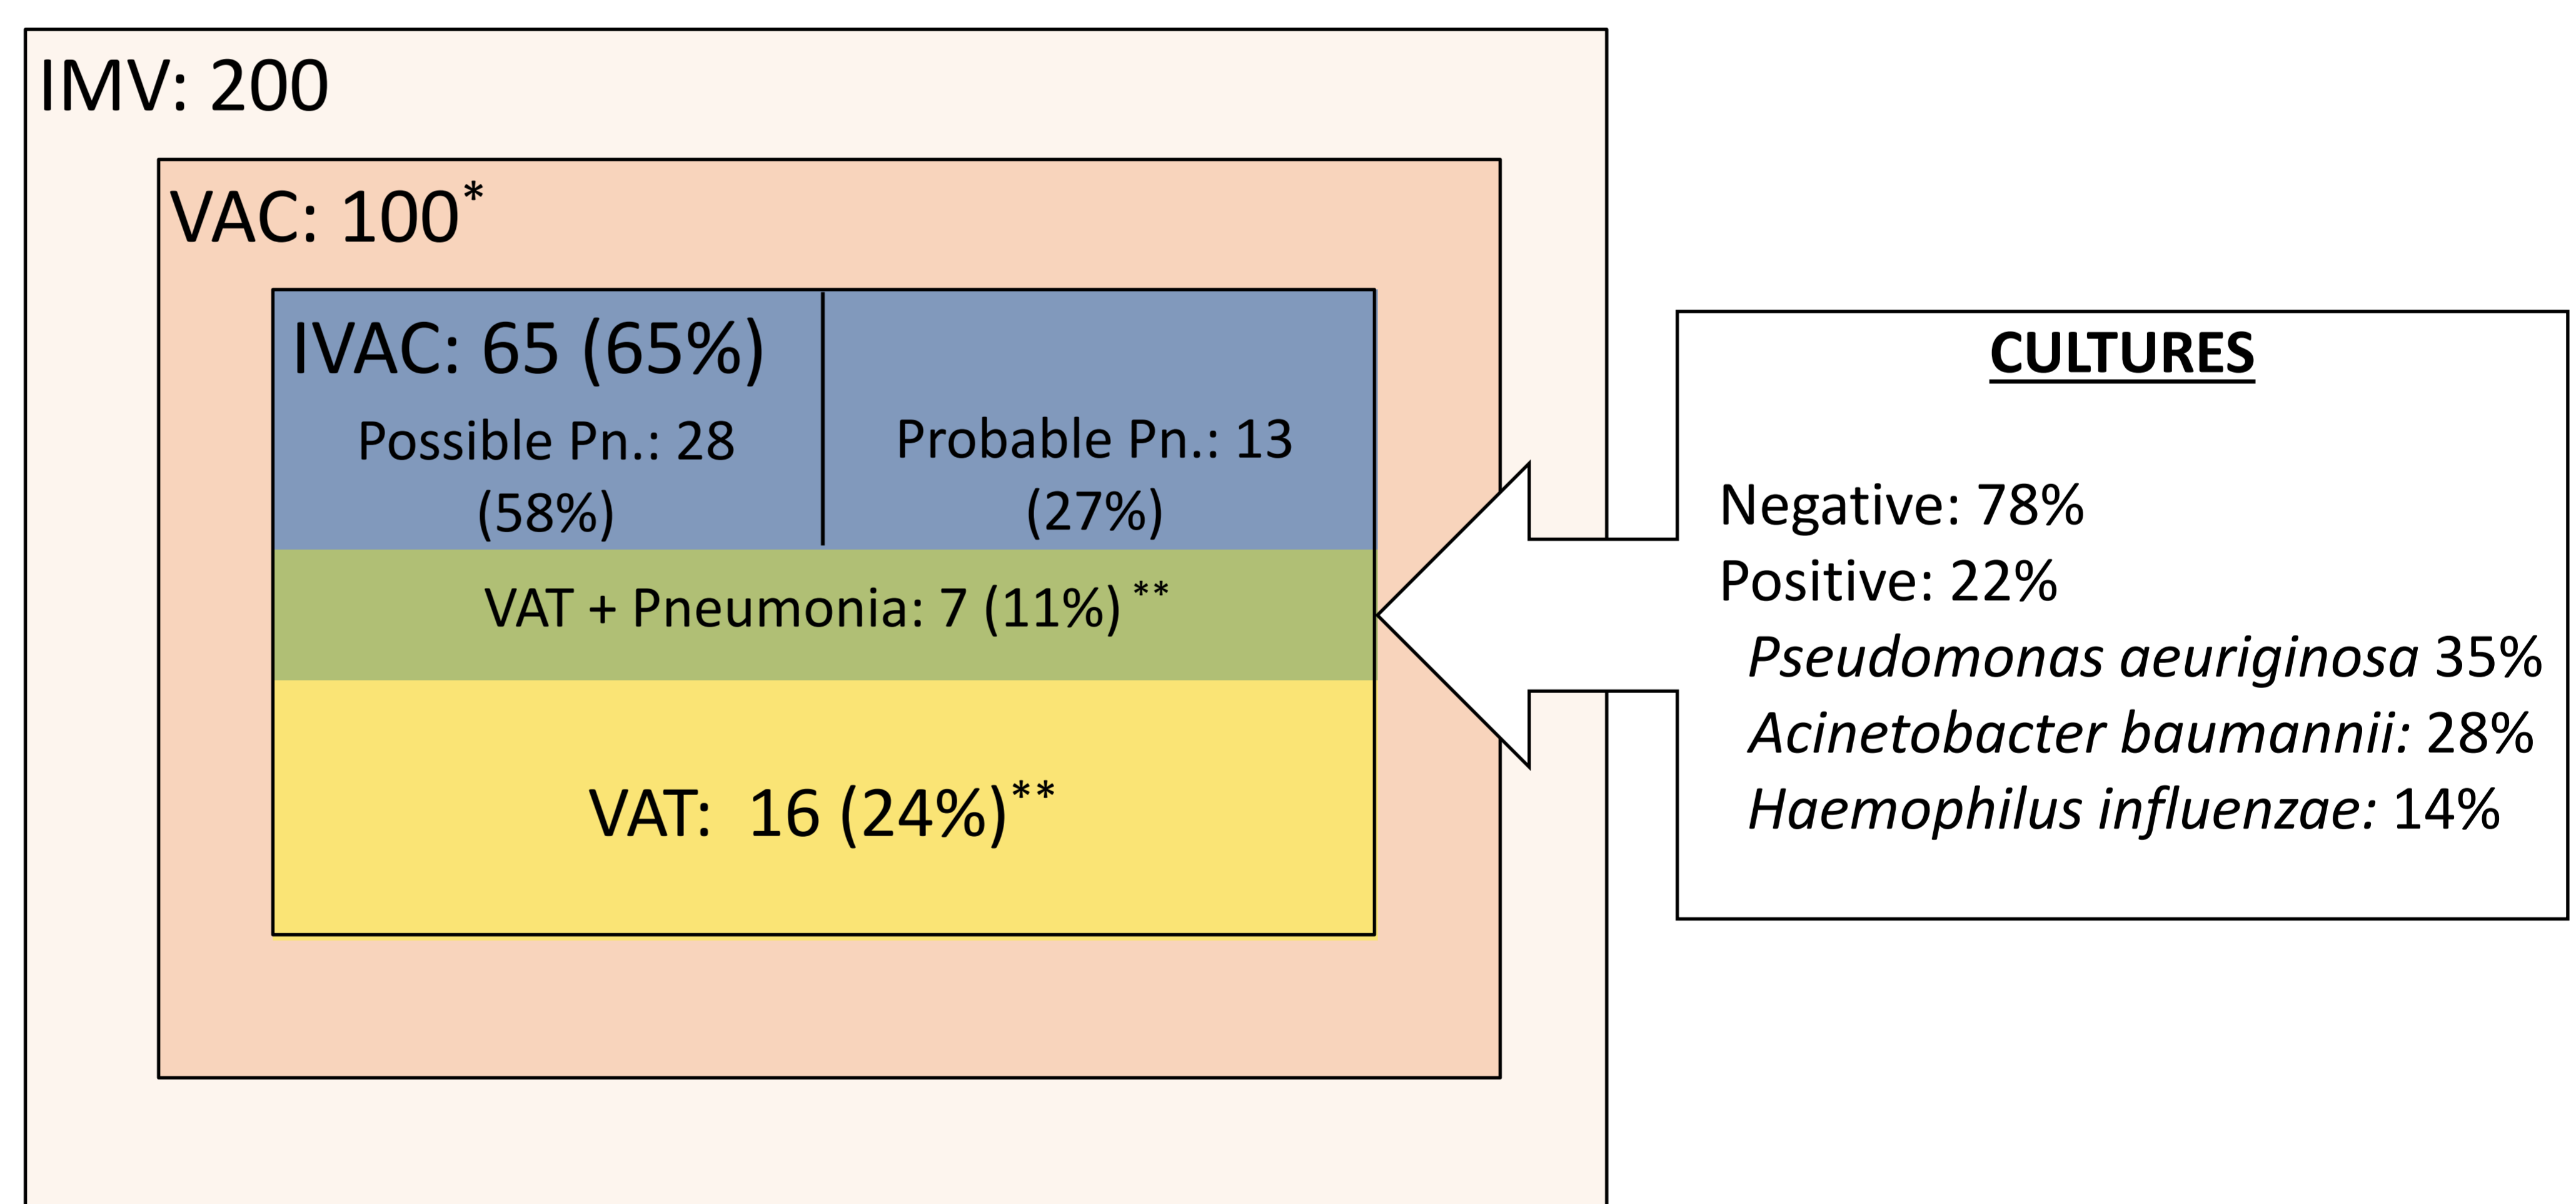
IMV: 200

VAC: 100*

IVAC: 65 (65%)

Possible Pn.: 28 (58%)

Probable Pn.: 13 (27%)

VAT + Pneumonia: 7 (11%) **

VAT: 16 (24%)**

CULTURES

Negative: 78%
Positive: 22%
Pseudomonas aeuriginosa 35%
Acinetobacter baumannii: 28%
Haemophilus influenzae: 14%